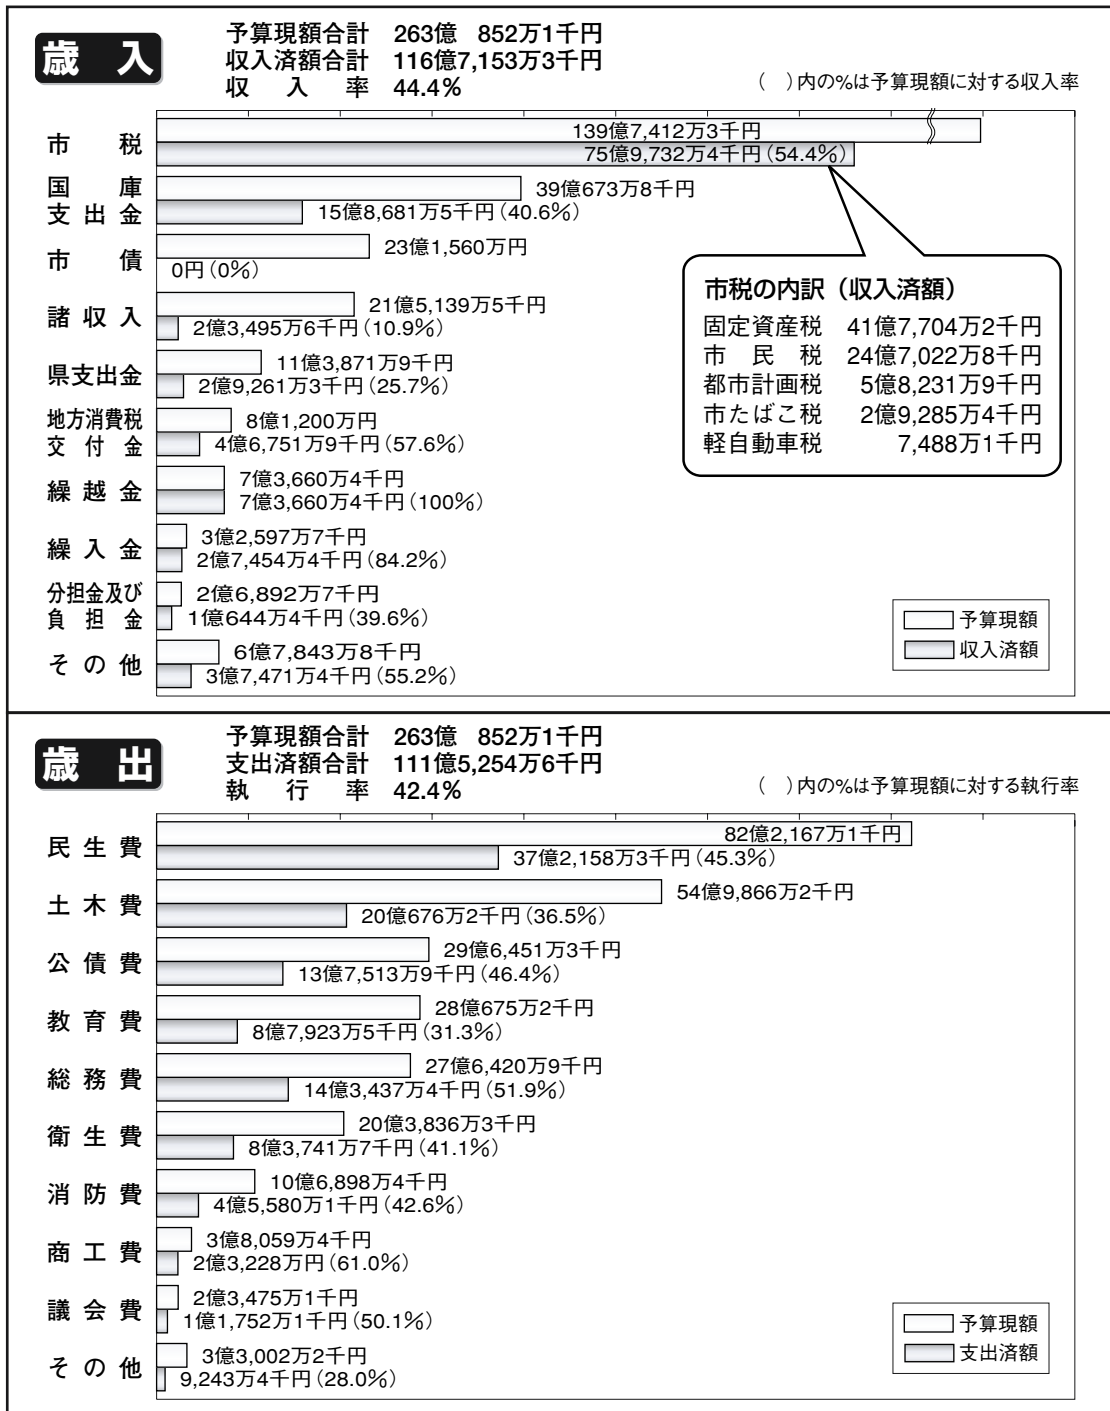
歳入

予算現額合計 263億 852万1千円
収入済額合計 116億7,153万3千円
収 入 率 44.4%

( )内の%は予算現額に対する収入率

市税
139億7,412万3千円
75億9,732万4千円(54.4%)

国庫支出金
39億673万8千円
15億8,681万5千円(40.6%)

市債
23億1,560万円
0円(0%)

諸収入
21億5,139万5千円
2億3,495万6千円(10.9%)

県支出金
11億3,871万9千円
2億9,261万3千円(25.7%)

地方消費税交付金
8億1,200万円
4億6,751万9千円(57.6%)

繰越金
7億3,660万4千円
7億3,660万4千円(100%)

繰入金
3億2,597万7千円
2億7,454万4千円(84.2%)

分担金及び負担金
2億6,892万7千円
1億644万4千円(39.6%)

その他
6億7,843万8千円
3億7,471万4千円(55.2%)

市税の内訳(収入済額)
固定資産税 41億7,704万2千円
市民税 24億7,022万8千円
都市計画税 5億8,231万9千円
市たばこ税 2億9,285万4千円
軽自動車税 7,488万1千円

予算現額
収入済額

歳出

予算現額合計 263億 852万1千円
支出済額合計 111億5,254万6千円
執 行 率 42.4%

( )内の%は予算現額に対する執行率

民生費
82億2,167万1千円
37億2,158万3千円(45.3%)

土木費
54億9,866万2千円
20億676万2千円(36.5%)

公債費
29億6,451万3千円
13億7,513万9千円(46.4%)

教育費
28億675万2千円
8億7,923万5千円(31.3%)

総務費
27億6,420万9千円
14億3,437万4千円(51.9%)

衛生費
20億3,836万3千円
8億3,741万7千円(41.1%)

消防費
10億6,898万4千円
4億5,580万1千円(42.6%)

商工費
3億8,059万4千円
2億3,228万円(61.0%)

議会費
2億3,475万1千円
1億1,752万1千円(50.1%)

その他
3億3,002万2千円
9,243万4千円(28.0%)

予算現額
支出済額